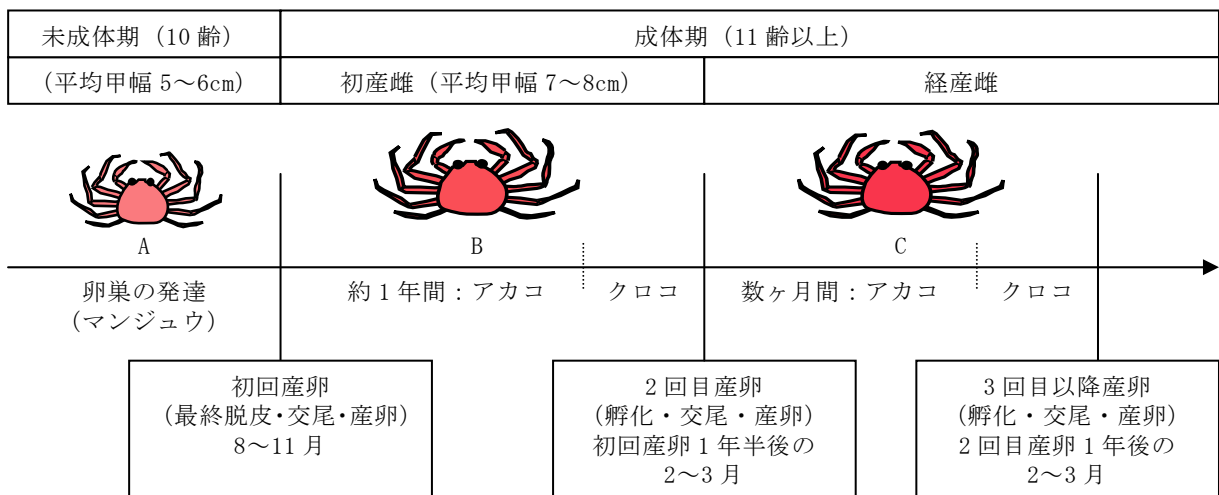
| 未成体期（10 齢） | 成体期（11 齢以上） | |
|---|---|---|
| （平均甲幅 5～6cm） | 初産雌（平均甲幅 7～8cm） | 経産雌 |

A

B

C

卵巣の発達
（マンジュウ）

約 1 年間：アカコ

クロコ

数ヶ月間：アカコ

クロコ

初回産卵
（最終脱皮・交尾・産卵）
8～11 月

2 回目産卵
（孵化・交尾・産卵）
初回産卵 1 年半後の
2～3 月

3 回目以降産卵
（孵化・交尾・産卵）
2 回目産卵 1 年後の
2～3 月